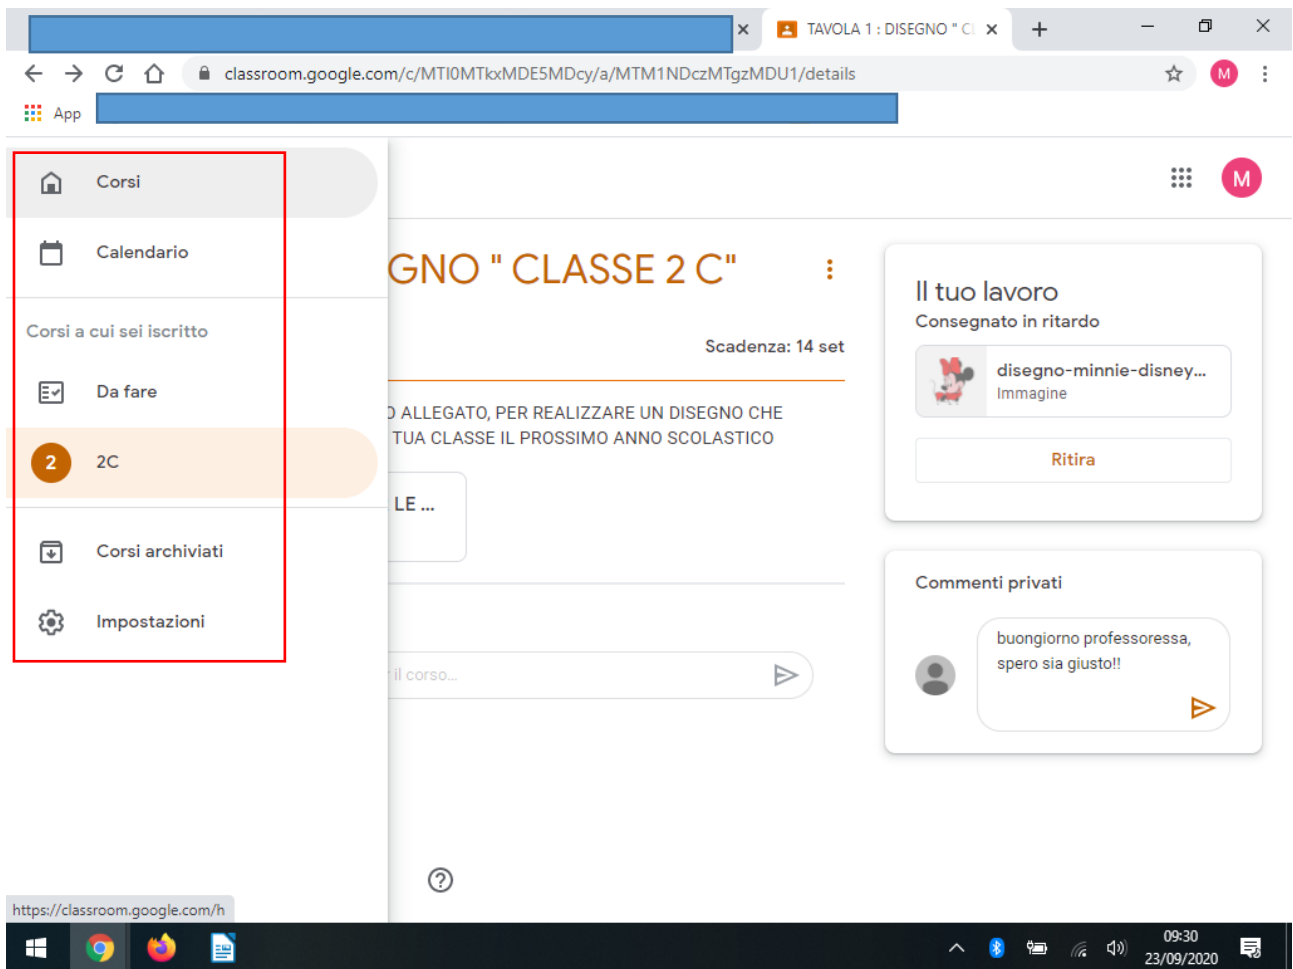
TAVOLA 1 : DISEGNO " Cl

classroom.google.com/c/MTI0MTkxMDE5MDcy/a/MTM1NDczMTgzMDU1/details

M

App

Corsi

Calendario

Corsi a cui sei iscritto

Da fare

2

2C

Corsi archiviati

Impostazioni

M

GNO " CLASSE 2 C"

Scadenza: 14 set

) ALLEGATO, PER REALIZZARE UN DISEGNO CHE
TUA CLASSE IL PROSSIMO ANNO SCOLASTICO

LE ...

il corso...

Il tuo lavoro

Consegnato in ritardo

disegno-minnie-disney...

Immagine

Ritira

Commenti privati

buongiorno professoressa, spero sia giusto!!

https://classroom.google.com/h

09:30
23/09/2020